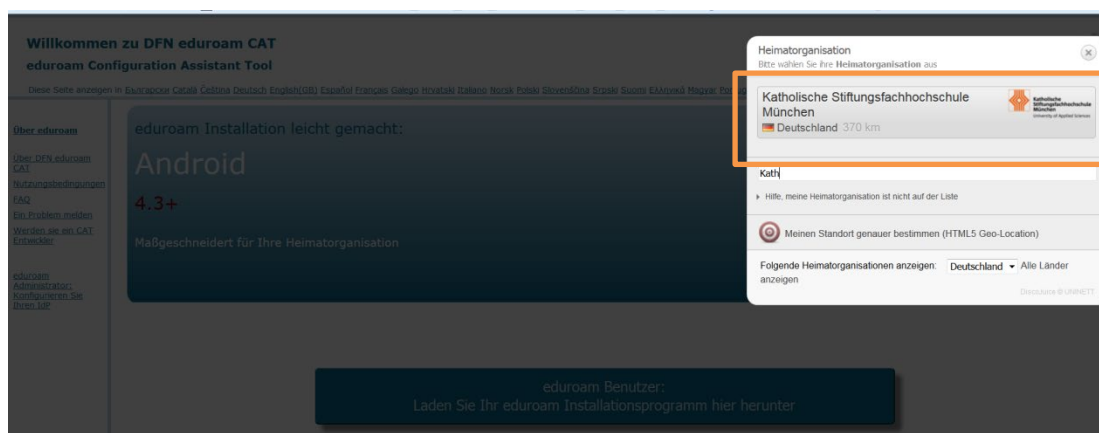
Willkommen zu DFN eduroam CAT
eduroam Configuration Assistant Tool

Diese Seite anzeigen in Български Català Čeština Deutsch English(GB) Español Français Galego Hrvatski Italiano Norsk Polski Slovenščina Srpski Suomi Ελληνικά Magyar Po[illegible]

Über eduroam
Über DFN eduroam CAT
Nutzungsbedingungen
FAQ
Ein Problem melden
Werden sie ein CAT Entwickler
eduroam Administrator: Konfigurieren Sie Ihren IdP

eduroam Installation leicht gemacht:
Android
4.3+
Maßgeschneidert für Ihre Heimatorganisation

eduroam Benutzer:
Laden Sie Ihr eduroam Installationsprogramm hier herunter

Heimatorganisation
Bitte wählen Sie Ihre Heimatorganisation aus

Katholische Stiftungsfachhochschule München
Deutschland 370 km
Katholische Stiftungsfachhochschule München University of Applied Sciences

Kath

Hilfe, meine Heimatorganisation ist nicht auf der Liste

Meinen Standort genauer bestimmen (HTML5 Geo-Location)

Folgende Heimatorganisationen anzeigen: Deutschland Alle Länder anzeigen

Discovery © UNINETT